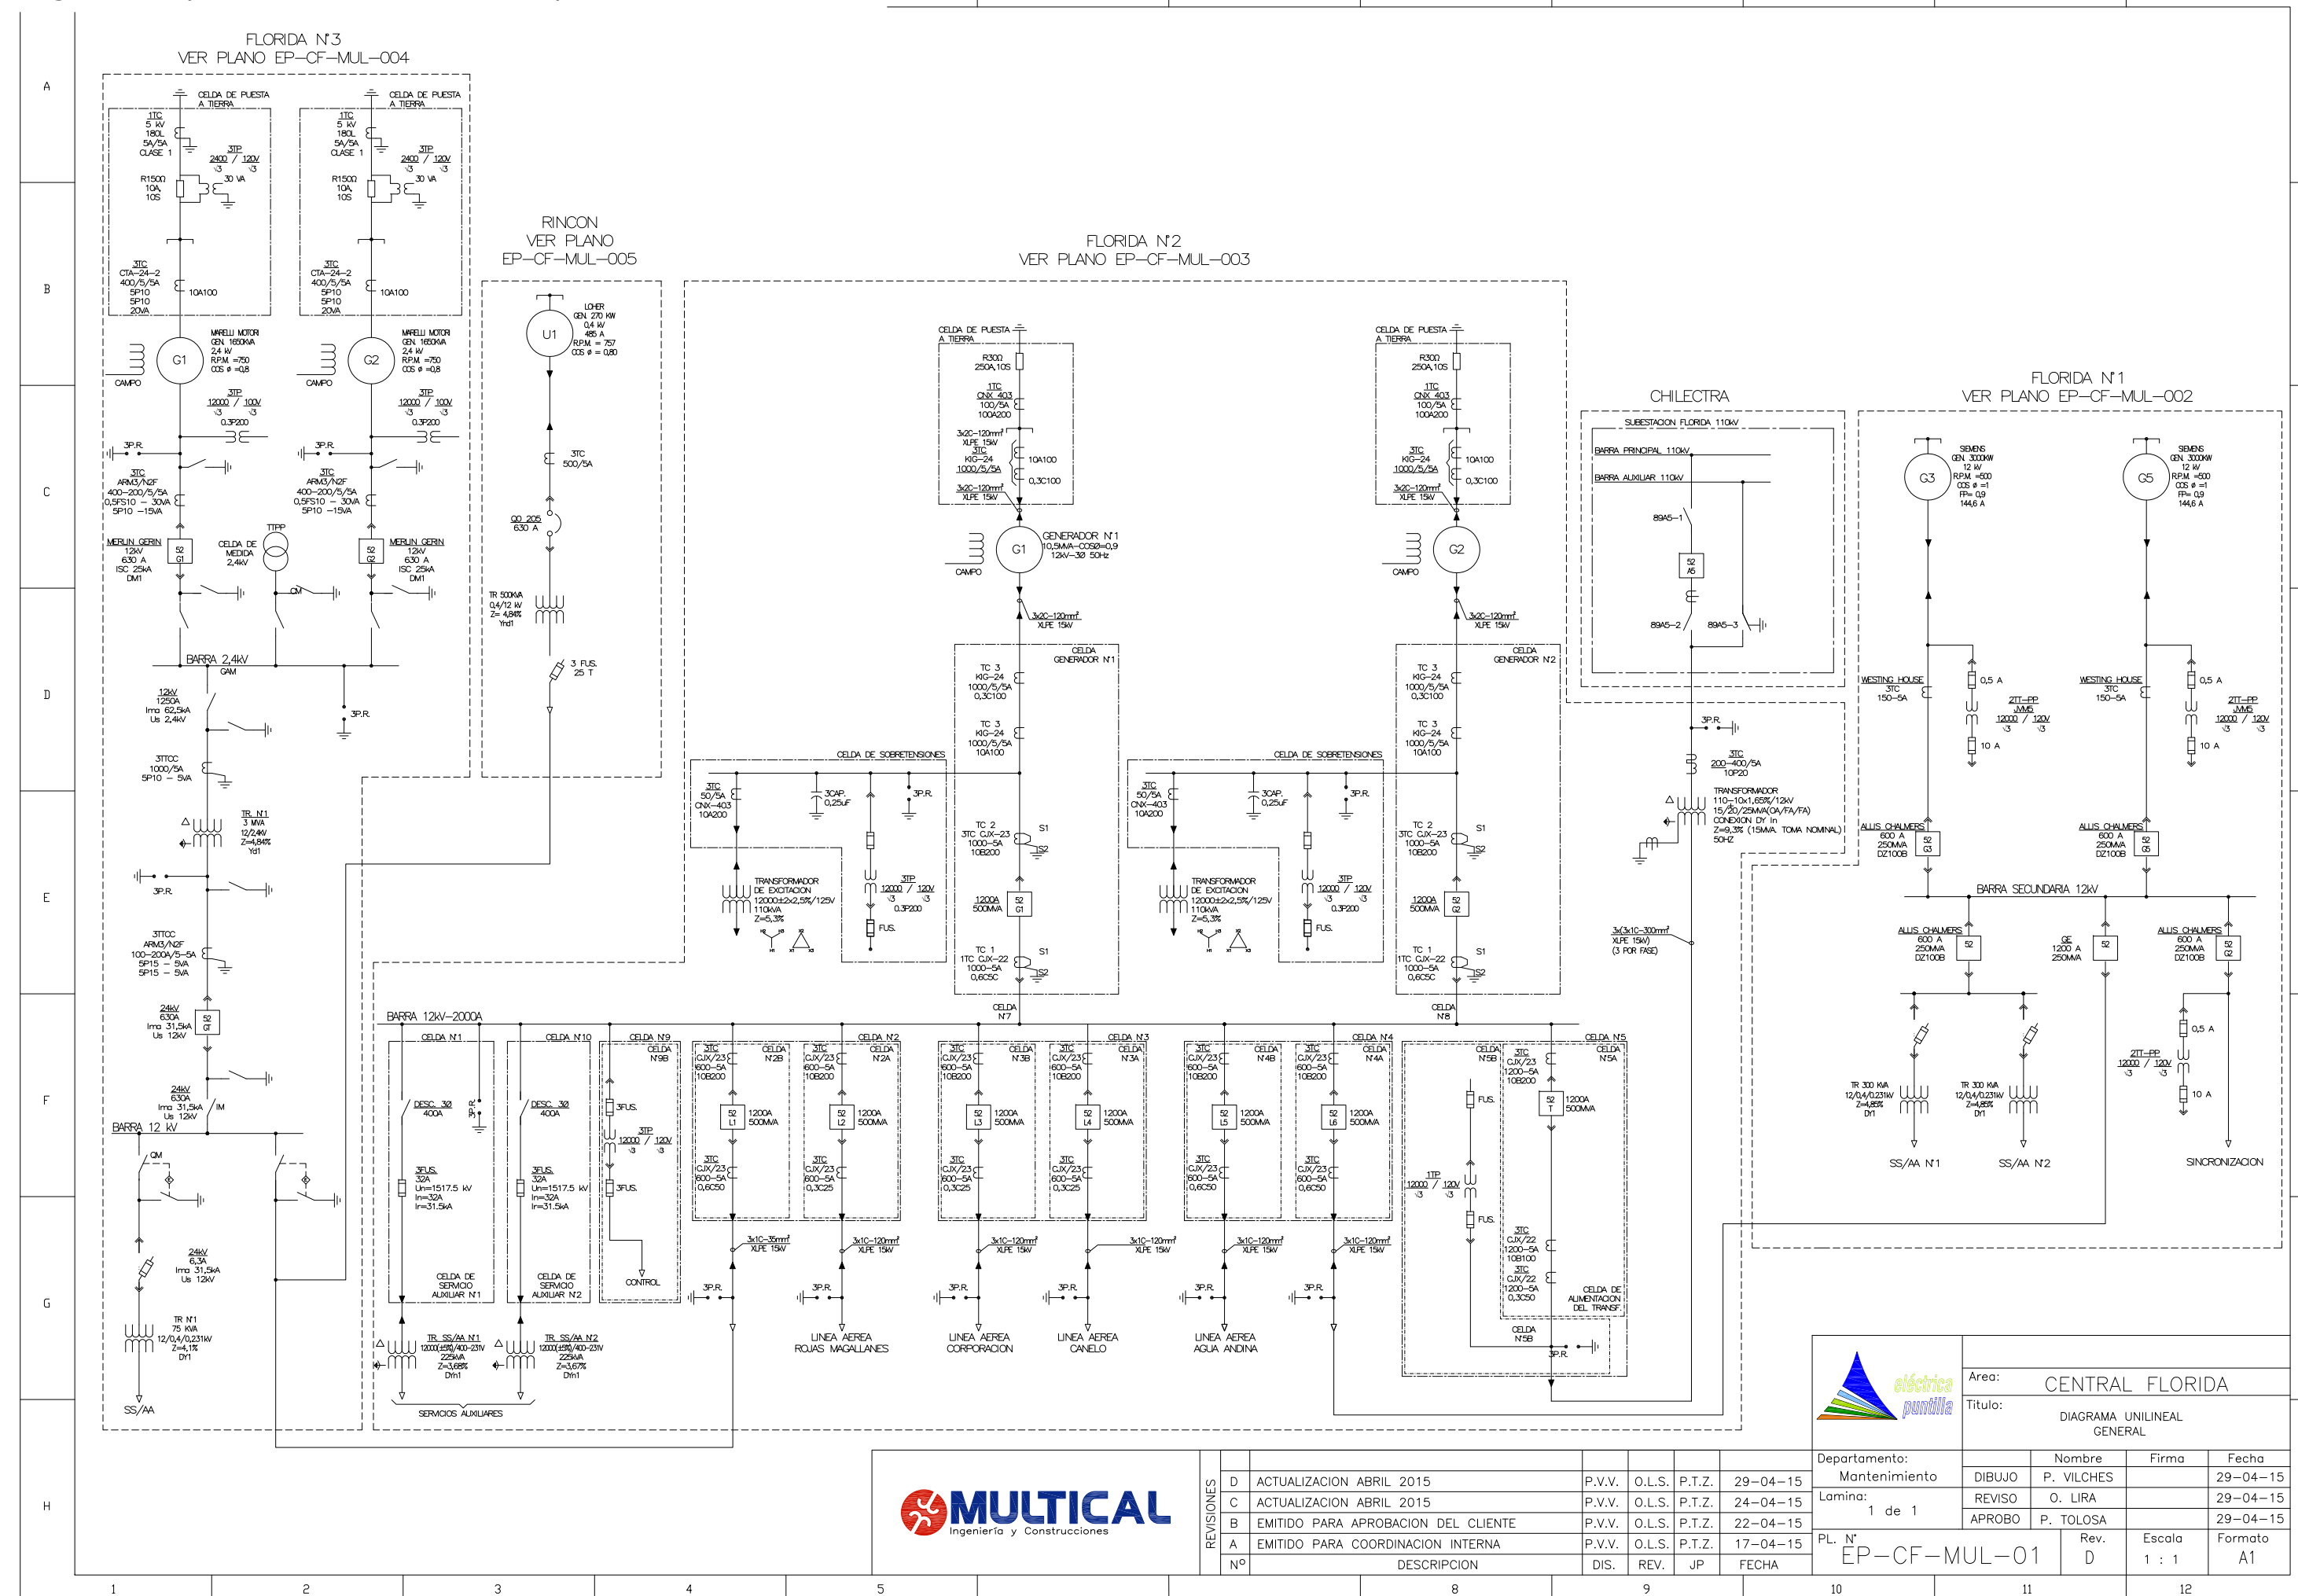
A
B
C
D
E
F
G
H

FLORIDA N°3
VER PLANO EP–CF–MUL–004

CELDA DE PUESTA A TIERRA
1TC 5 kV 180L 5A/5A CLASE 1
3TP $\frac{2400}{\sqrt{3}}$ / $\frac{120V}{\sqrt{3}}$ 30 VA
R150Ω 10A 10S
3TC CTA–24–2 400/5/5A 5P10 5P10 20VA
10A100
MARELLI MOTORI GEN. 1650KVA 2,4 kV R.P.M. =750 COS ø =0,8
G1
CAMPO
3TP $\frac{12000}{\sqrt{3}}$ / $\frac{100V}{\sqrt{3}}$ 0,3P200
3P.R.
3TC ARM3/N2F 400–200/5/5A 0,5FS10 – 30VA 5P10 –15VA
MERLIN GERIN 12kV 630 A ISC 25kA DM1
52 G1
CELDA DE MEDIDA 2,4kV
TTPP
GM

CELDA DE PUESTA A TIERRA
1TC 5 kV 180L 5A/5A CLASE 1
3TP $\frac{2400}{\sqrt{3}}$ / $\frac{120V}{\sqrt{3}}$ 30 VA
R150Ω 10A 10S
3TC CTA–24–2 400/5/5A 5P10 5P10 20VA
10A100
MARELLI MOTORI GEN. 1650KVA 2,4 kV R.P.M. =750 COS ø =0,8
G2
CAMPO
3TP $\frac{12000}{\sqrt{3}}$ / $\frac{100V}{\sqrt{3}}$ 0,3P200
3P.R.
3TC ARM3/N2F 400–200/5/5A 0,5FS10 – 30VA 5P10 –15VA
MERLIN GERIN 12kV 630 A ISC 25kA DM1
52 G2

BARRA 2,4kV
GAM
12kV 1250A Ima 62,5kA Us 2,4kV
3P.R.
3TTCC 1000/5A 5P10 – 5VA
TR. N°1 3 MVA 12/2,4kV Z=4,84% Yd1
3P.R.
3TTCC ARM3/N2F 100–200/5–5A 5P15 – 5VA 5P15 – 5VA
24kV 630A Ima 31,5kA Us 12kV
52 GT
24kV 630A Ima 31,5kA Us 12kV
IM
BARRA 12 kV
QM
24kV 6,3A Ima 31,5kA Us 12kV
TR N°1 75 KVA 12/0,4/0,231kV Z=4,1% DY1
SS/AA

RINCON
VER PLANO
EP–CF–MUL–005
U1
LOHER GEN. 270 KW 0,4 kV 485 A R.P.M. = 757 COS ø = 0,80
3TC 500/5A
QQ 205 630 A
TR 500KVA 0,4/12 kV Z= 4,84% Ynd1
3 FUS. 25 T

FLORIDA N°2
VER PLANO EP–CF–MUL–003

CELDA DE PUESTA A TIERRA
R30Ω 250A,10S
1TC CNX 403 100/5A 100A200
3x2C–120mm² XLPE 15kV
3TC KIG–24 1000/5/5A
10A100
0,3C100
3x2C–120mm² XLPE 15kV
G1
CAMPO
GENERADOR N°1 10,5MVA–COSØ=0,9 12kV–3Ø 50Hz
3x2C–120mm² XLPE 15kV
CELDA GENERADOR N°1
TC 3 KIG–24 1000/5/5A 0,3C100
TC 3 KIG–24 1000/5/5A 10A100
TC 2 3TC CJX–23 1000–5A 10B200
S1
S2
1200A 500MVA
52 G1
TC 1 1TC CJX–22 1000–5A 0,6C5C
S1
S2
CELDA N°7
CELDA DE SOBRETENSIONES
3TC 50/5A CNX–403 10A200
3CAP. 0,25uF
3P.R.
TRANSFORMADOR DE EXCITACION 12000±2x2,5%/125V 110kVA Z=5,3%
3TP $\frac{12000}{\sqrt{3}}$ / $\frac{120V}{\sqrt{3}}$ 0,3P200
FUS.

CELDA DE PUESTA A TIERRA
R30Ω 250A,10S
1TC CNX 403 100/5A 100A200
3TC KIG–24 1000/5/5A
10A100
0,3C100
3x2C–120mm² XLPE 15kV
G2
CAMPO
3x2C–120mm² XLPE 15kV
CELDA GENERADOR N°2
TC 3 KIG–24 1000/5/5A 0,3C100
TC 3 KIG–24 1000/5/5A 10A100
TC 2 3TC CJX–23 1000–5A 10B200
S1
S2
1200A 500MVA
52 G2
TC 1 1TC CJX–22 1000–5A 0,6C5C
S1
S2
CELDA N°8
CELDA DE SOBRETENSIONES
3TC 50/5A CNX–403 10A200
3CAP. 0,25uF
3P.R.
TRANSFORMADOR DE EXCITACION 12000±2x2,5%/125V 110kVA Z=5,3%
3TP $\frac{12000}{\sqrt{3}}$ / $\frac{120V}{\sqrt{3}}$ 0,3P200
FUS.

BARRA 12kV–2000A
CELDA N°1
DESC. 3Ø 400A
3P.R.
3FUS. 32A Un=1517.5 kV In=32A Ir=31.5kA
CELDA DE SERVICIO AUXILIAR N°1
CELDA N°10
DESC. 3Ø 400A
3FUS. 32A Un=1517.5 kV In=32A Ir=31.5kA
CELDA DE SERVICIO AUXILIAR N°2
CELDA N°9
CELDA N°9B
3FUS.
3TP $\frac{12000}{\sqrt{3}}$ / $\frac{120V}{\sqrt{3}}$
3FUS.
CONTROL
TR. SS/AA N°1 12000(±5%)/400–231V 225kVA Z=3,68% Dyn1
TR. SS/AA N°2 12000(±5%)/400–231V 225kVA Z=3,67% Dyn1
SERVICIOS AUXILIARES

CELDA N°2
3TC CJX/23 600–5A 10B200
CELDA N°2B
52 L1
1200A 500MVA
3TC CJX/23 600–5A 0,6C50
3x1C–35mm² XLPE 15kV
3P.R.
CELDA N°2A
3TC CJX/23 600–5A 10B200
52 L2
1200A 500MVA
3TC CJX/23 600–5A 0,3C25
3x1C–120mm² XLPE 15kV
3P.R.
LINEA AEREA ROJAS MAGALLANES

CELDA N°3
CELDA N°3B
3TC CJX/23 600–5A 10B200
52 L3
1200A 500MVA
3TC CJX/23 600–5A 0,3C25
3x1C–120mm² XLPE 15kV
3P.R.
LINEA AEREA CORPORACION
CELDA N°3A
3TC CJX/23 600–5A 10B200
52 L4
1200A 500MVA
3TC CJX/23 600–5A 0,3C25
3x1C–120mm² XLPE 15kV
3P.R.
LINEA AEREA CANELO

CELDA N°4
CELDA N°4B
3TC CJX/23 600–5A 10B200
52 L5
1200A 500MVA
3TC CJX/23 600–5A 0,6C50
3x1C–120mm² XLPE 15kV
3P.R.
LINEA AEREA AGUA ANDINA
CELDA N°4A
3TC CJX/23 600–5A 10B200
52 L6
1200A 500MVA
3TC CJX/23 600–5A 0,6C50
3x1C–120mm² XLPE 15kV
3P.R.

CELDA N°5
CELDA N°5B
CELDA N°5A
3TC CJX/23 1200–5A 10B100 10B200
52 T
1200A 500MVA
FUS.
1TP $\frac{12000}{\sqrt{3}}$ / $\frac{120V}{\sqrt{3}}$
FUS.
3TC CJX/22 1200–5A 10B100
3TC CJX/22 1200–5A 0,3C50
CELDA DE ALIMENTACION DEL TRANSF.
CELDA N°5B
3P.R.

CHILECTRA
SUBESTACION FLORIDA 110kV
BARRA PRINCIPAL 110kV
BARRA AUXILIAR 110kV
89A5–1
52 A5
89A5–2
89A5–3
3P.R.
3TC 200–400/5A 10P20
TRANSFORMADOR 110–10x1,65%/12kV 15/20/25MVA(OA/FA/FA) CONEXION DY 1n Z=9,3% (15MVA TOMA NOMINAL) 50HZ
3x(3x1C–300mm² XLPE 15kV) (3 POR FASE)

FLORIDA N°1
VER PLANO EP–CF–MUL–002
G3
SIEMENS GEN. 3000KW 12 kV R.P.M. =500 COS ø =1 FP= 0,9 144,6 A
G5
SIEMENS GEN. 3000KW 12 kV R.P.M. =500 COS ø =1 FP= 0,9 144,6 A
WESTING HOUSE 3TC 150–5A
0,5 A
2TT–PP JVM5 $\frac{12000}{\sqrt{3}}$ / $\frac{120V}{\sqrt{3}}$
10 A
WESTING HOUSE 3TC 150–5A
0,5 A
2TT–PP JVM5 $\frac{12000}{\sqrt{3}}$ / $\frac{120V}{\sqrt{3}}$
10 A
ALLIS CHALMERS 600 A 250MVA DZ100B
52 G3
ALLIS CHALMERS 600 A 250MVA DZ100B
52 G5
BARRA SECUNDARIA 12kV
ALLIS CHALMERS 600 A 250MVA DZ100B
52
GE 1200 A 250MVA
52
ALLIS CHALMERS 600 A 250MVA DZ100B
52 G2
TR 300 KVA 12/0,4/0,231kV Z=4,85% DY1
TR 300 KVA 12/0,4/0,231kV Z=4,85% DY1
SS/AA N°1
SS/AA N°2
0,5 A
2TT–PP $\frac{12000}{\sqrt{3}}$ / $\frac{120V}{\sqrt{3}}$
10 A
SINCRONIZACION

eléctrica puntilla
Area:
CENTRAL FLORIDA
Titulo:
DIAGRAMA UNILINEAL GENERAL
Departamento:
Mantenimiento
Lamina:
1 de 1

| | Nombre | Firma | Fecha |
|---|---|---|---|
| DIBUJO | P. VILCHES | | 29–04–15 |
| REVISO | O. LIRA | | 29–04–15 |
| APROBO | P. TOLOSA | | 29–04–15 |

PL. N° EP–CF–MUL–01
Rev. D
Escala 1 : 1
Formato A1

MULTICAL
Ingeniería y Construcciones

REVISIONES
| | | | | | |
|---|---|---|---|---|---|
| D | ACTUALIZACION ABRIL 2015 | P.V.V. | O.L.S. | P.T.Z. | 29–04–15 |
| C | ACTUALIZACION ABRIL 2015 | P.V.V. | O.L.S. | P.T.Z. | 24–04–15 |
| B | EMITIDO PARA APROBACION DEL CLIENTE | P.V.V. | O.L.S. | P.T.Z. | 22–04–15 |
| A | EMITIDO PARA COORDINACION INTERNA | P.V.V. | O.L.S. | P.T.Z. | 17–04–15 |
| N° | DESCRIPCION | DIS. | REV. | JP | FECHA |

1 2 3 4 5 8 9 10 11 12